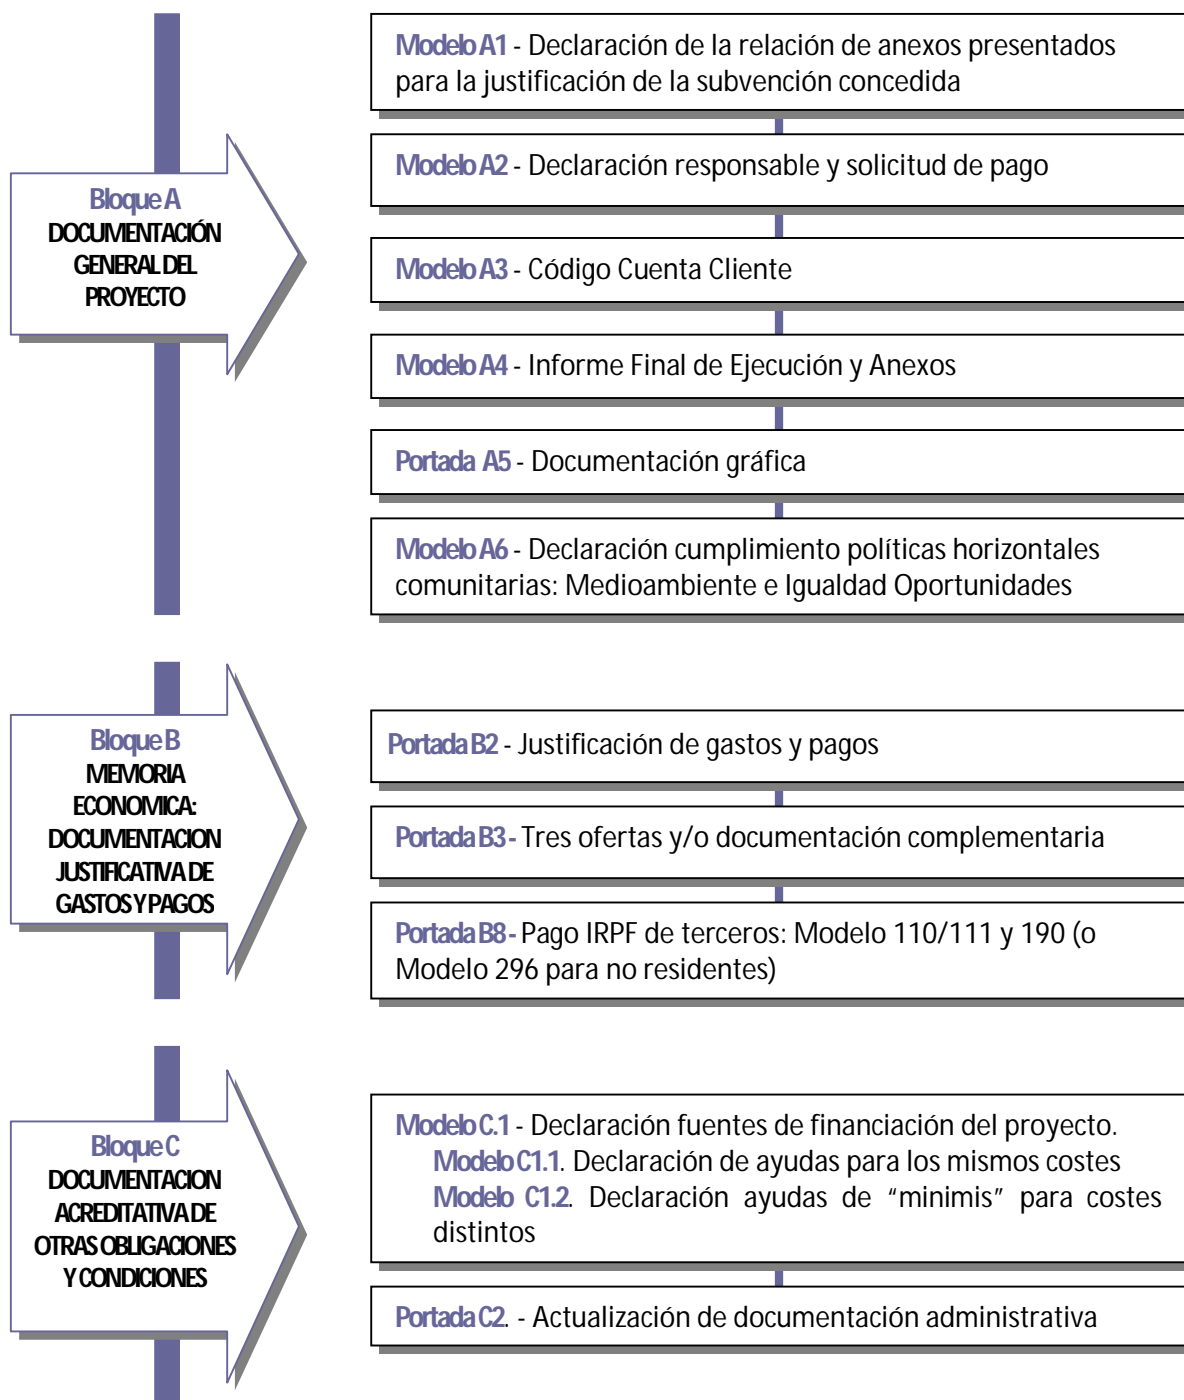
Bloque A
DOCUMENTACIÓN GENERAL DEL PROYECTO

Modelo A1 - Declaración de la relación de anexos presentados para la justificación de la subvención concedida

Modelo A2 - Declaración responsable y solicitud de pago

Modelo A3 - Código Cuenta Cliente

Modelo A4 - Informe Final de Ejecución y Anexos

Portada A5 - Documentación gráfica

Modelo A6 - Declaración cumplimiento políticas horizontales comunitarias: Medioambiente e Igualdad Oportunidades

Bloque B
MEMORIA ECONOMICA: DOCUMENTACION JUSTIFICATIVA DE GASTOS Y PAGOS

Portada B2 - Justificación de gastos y pagos

Portada B3 - Tres ofertas y/o documentación complementaria

Portada B8 - Pago IRPF de terceros: Modelo 110/111 y 190 (o Modelo 296 para no residentes)

Bloque C
DOCUMENTACION ACREDITATIVA DE OTRAS OBLIGACIONES Y CONDICIONES

Modelo C.1 - Declaración fuentes de financiación del proyecto.
Modelo C1.1. Declaración de ayudas para los mismos costes
Modelo C1.2. Declaración ayudas de “minimis” para costes distintos

Portada C2. - Actualización de documentación administrativa